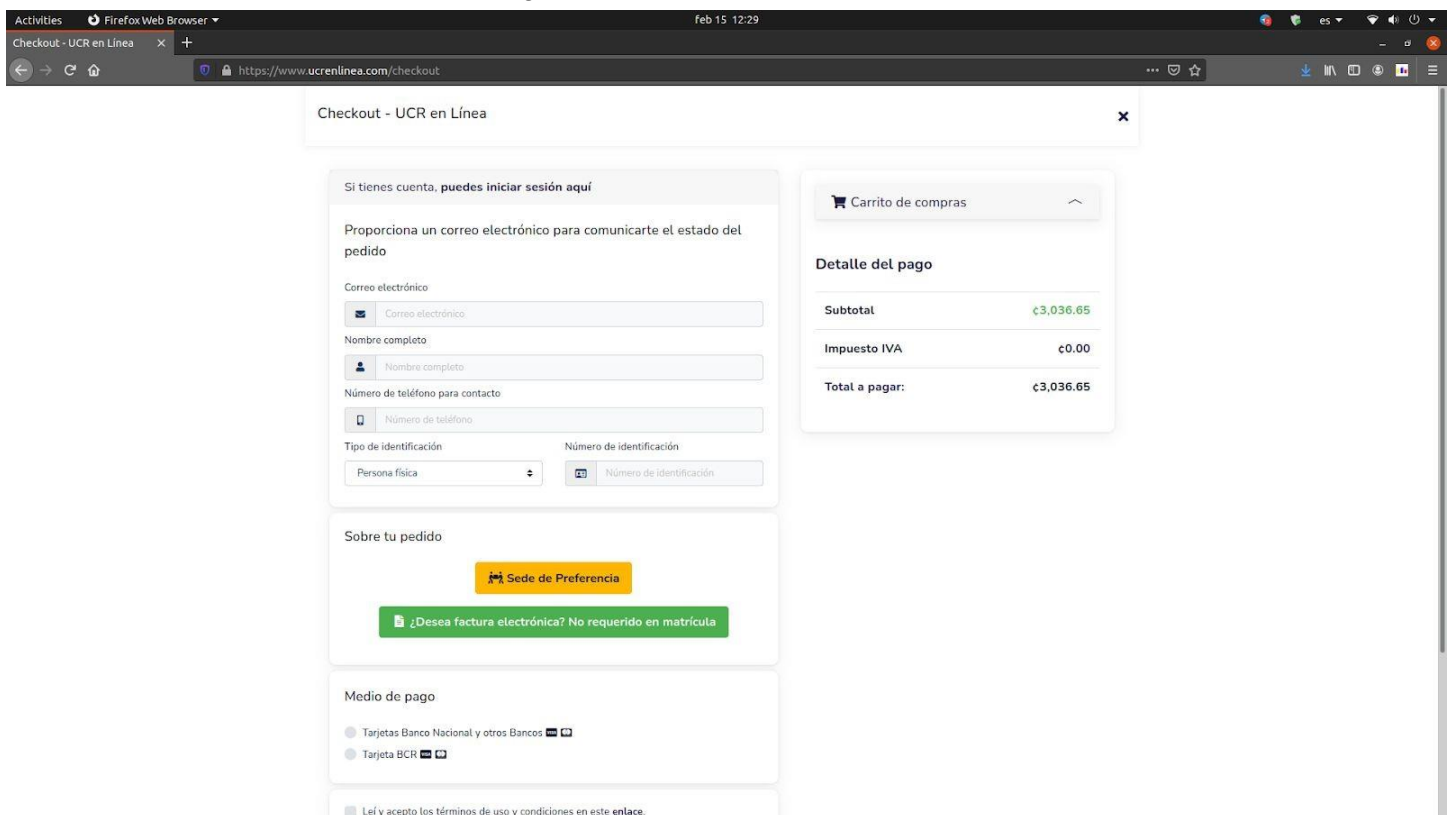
Activities Firefox Web Browser ▾ feb 15 12:29 es ▾

Checkout - UCR en Línea ×

https://www.ucrenlinea.com/checkout

Checkout - UCR en Línea ×

Si tienes cuenta, puedes iniciar sesión aquí

Proporciona un correo electrónico para comunicarte el estado del pedido

Correo electrónico

Correo electrónico

Nombre completo

Nombre completo

Número de teléfono para contacto

Número de teléfono

Tipo de identificación

Persona física

Número de identificación

Número de identificación

Sobre tu pedido

Sede de Preferencia

¿Desea factura electrónica? No requerido en matrícula

Medio de pago

Tarjetas Banco Nacional y otros Bancos

Tarjeta BCR

Leí y acepto los términos de uso y condiciones en este enlace.

Carrito de compras

Detalle del pago

| Subtotal | ¢3,036.65 |
|---|---|
| Impuesto IVA | ¢0.00 |
| Total a pagar: | ¢3,036.65 |